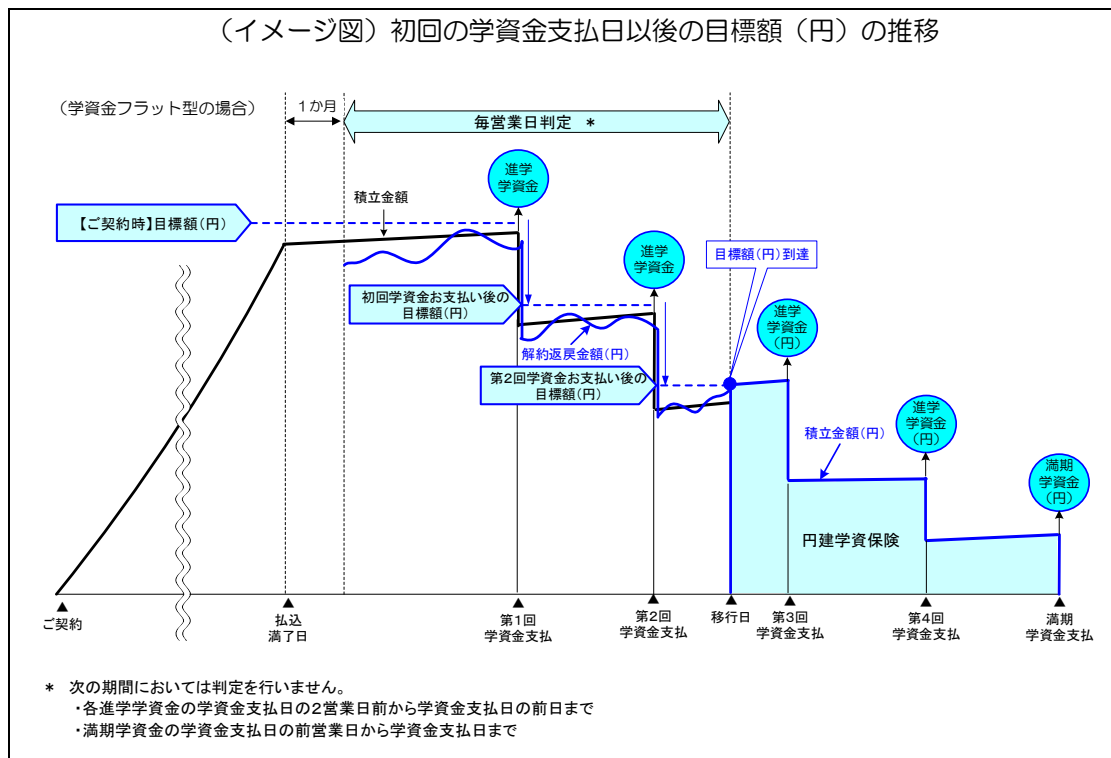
（イメージ図）初回の学資金支払日以後の目標額（円）の推移

（学資金フラット型の場合）

1か月

毎営業日判定　＊

積立金額

【ご契約時】目標額(円)

進学学資金

進学学資金

目標額(円)到達

初回学資金お支払い後の目標額(円)

解約返戻金額(円)

第2回学資金お支払い後の目標額(円)

進学学資金(円)

積立金額(円)

進学学資金(円)

満期学資金(円)

円建学資保険

ご契約

払込満了日

第1回学資金支払

第2回学資金支払

移行日

第3回学資金支払

第4回学資金支払

満期学資金支払

＊　次の期間においては判定を行いません。
・各進学学資金の学資金支払日の2営業日前から学資金支払日の前日まで
・満期学資金の学資金支払日の前営業日から学資金支払日まで